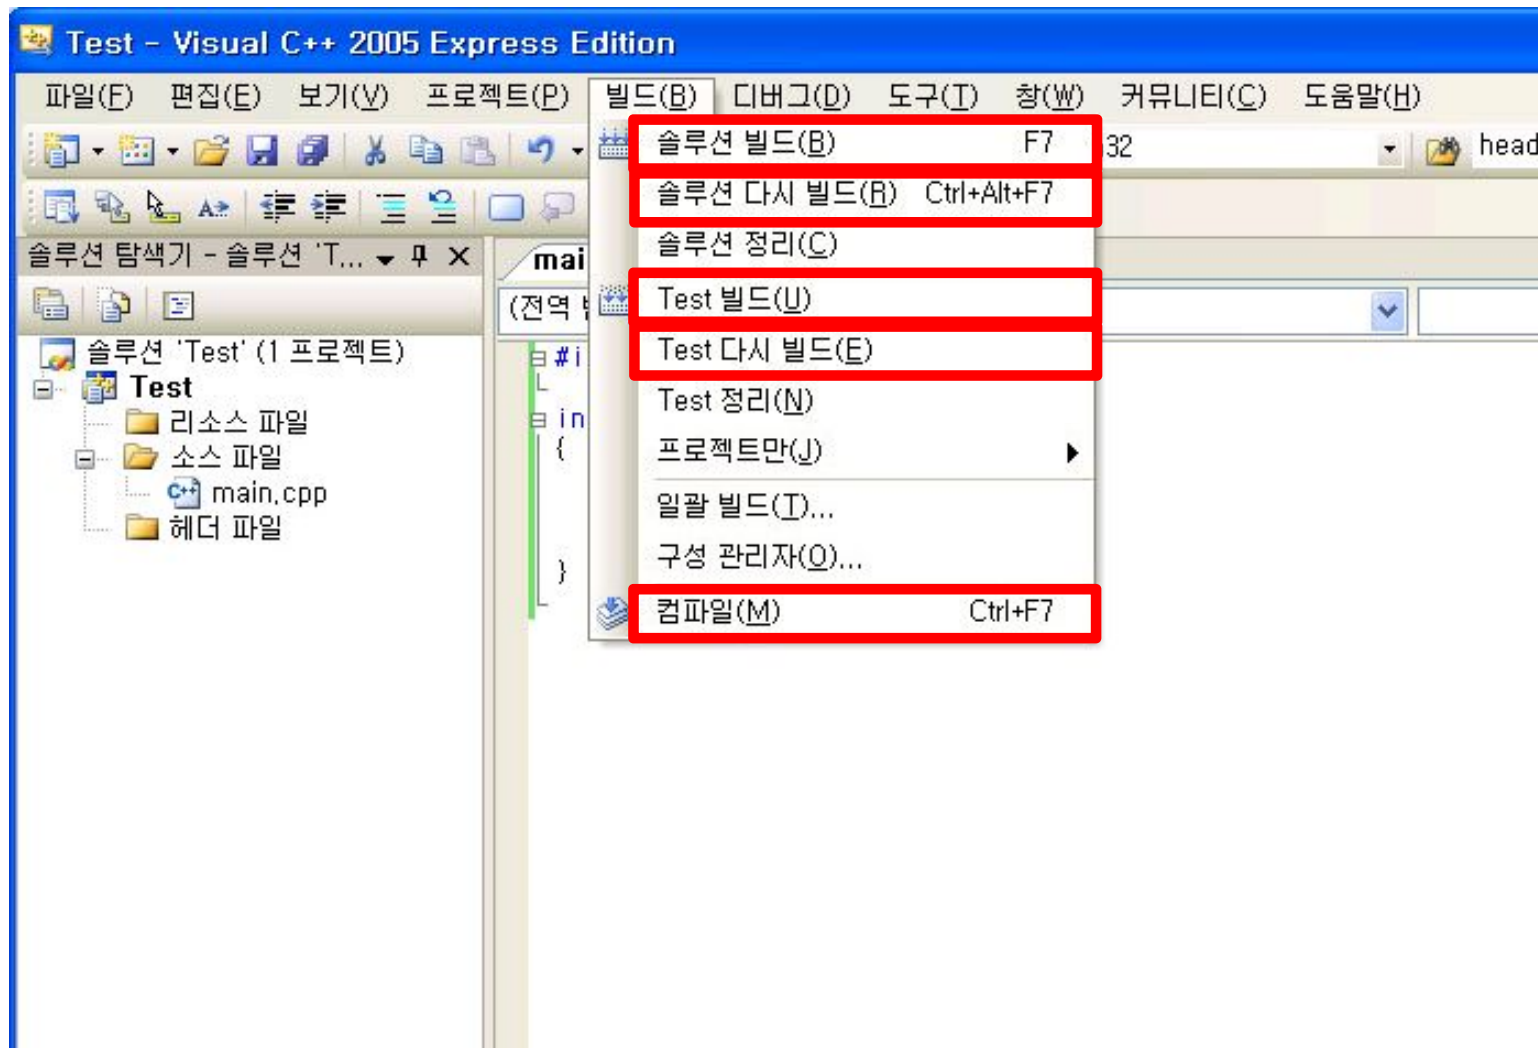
Test - Visual C++ 2005 Express Edition

파일(F) 편집(E) 보기(V) 프로젝트(P) 빌드(B) 디버그(D) 도구(T) 창(W) 커뮤니티(C) 도움말(H)

32 head

솔루션 탐색기 - 솔루션 'T...

mai

(전역

솔루션 'Test' (1 프로젝트)
Test
리소스 파일
소스 파일
main.cpp
헤더 파일

#i
in
{
}

솔루션 빌드(B) F7
솔루션 다시 빌드(R) Ctrl+Alt+F7
솔루션 정리(C)
Test 빌드(U)
Test 다시 빌드(E)
Test 정리(N)
프로젝트만(J)
일괄 빌드(T)...
구성 관리자(O)...
컴파일(M) Ctrl+F7